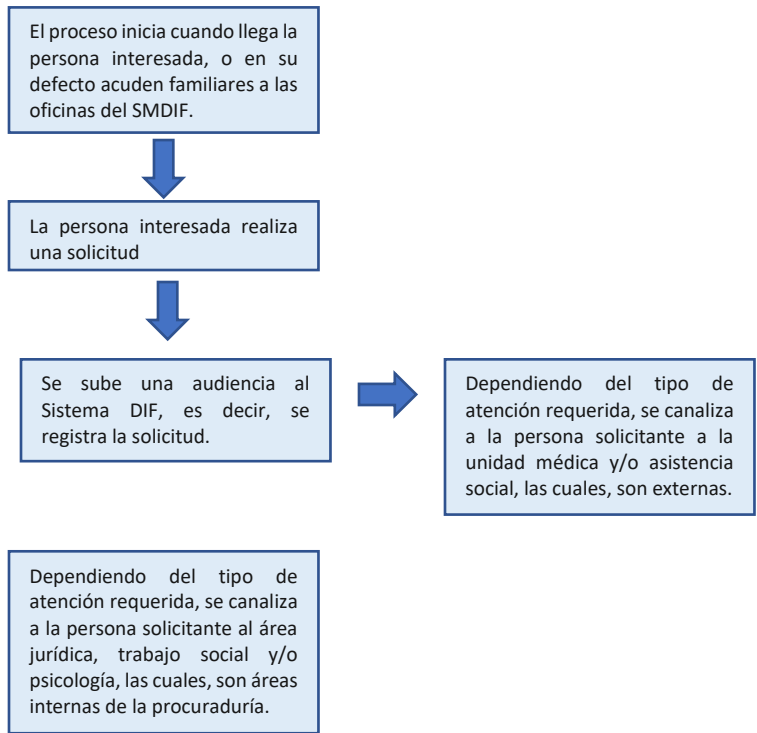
El proceso inicia cuando llega la persona interesada, o en su defecto acuden familiares a las oficinas del SMDIF.

La persona interesada realiza una solicitud

Se sube una audiencia al Sistema DIF, es decir, se registra la solicitud.

Dependiendo del tipo de atención requerida, se canaliza a la persona solicitante a la unidad médica y/o asistencia social, las cuales, son externas.

Dependiendo del tipo de atención requerida, se canaliza a la persona solicitante al área jurídica, trabajo social y/o psicología, las cuales, son áreas internas de la procuraduría.